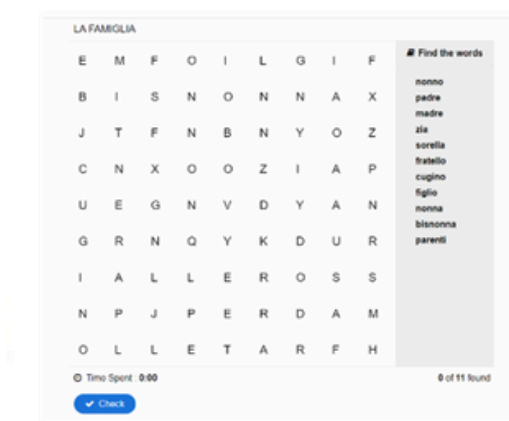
LA FAMIGLIA

| | | | | | | | | |
|---|---|---|---|---|---|---|---|---|
| E | M | F | O | I | L | G | I | F |
| B | I | S | N | O | N | N | A | X |
| J | T | F | N | B | N | Y | O | Z |
| C | N | X | O | O | Z | I | A | P |
| U | E | G | N | V | D | Y | A | N |
| G | R | N | Q | Y | K | D | U | R |
| I | A | L | L | E | R | O | S | S |
| N | P | J | P | E | R | D | A | M |
| O | L | L | E | T | A | R | F | H |

Find the words

nonno
padre
madre
zia
sorella
fratello
cugino
figlio
nonna
bisnonna
parenti

Time Spent : 0:00

0 of 11 found

Check